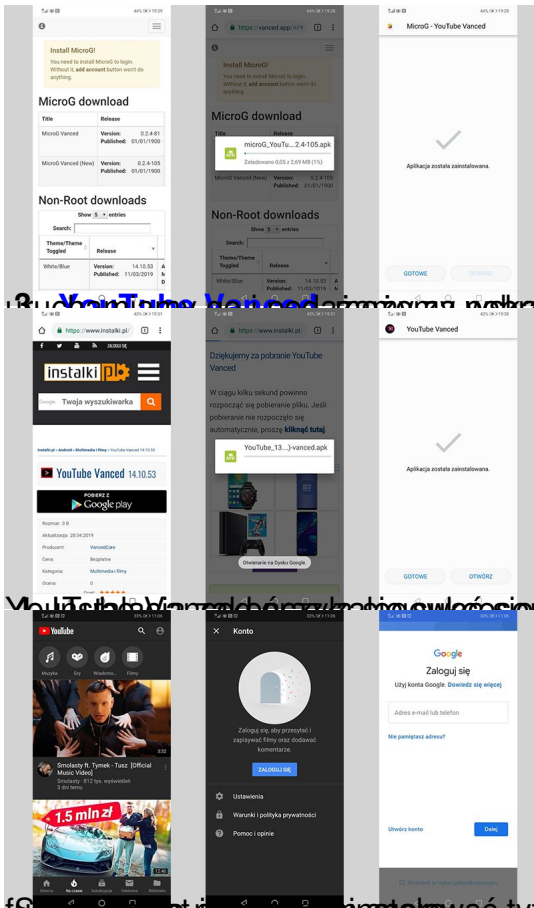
Install MicroG!
You need to install MicroG to login. Without it, add account button won't do anything.

MicroG download

| Title | Release |
|---|---|
| MicroG Vanced | Version: 0.2.4-81 Published: 01/01/1900 |
| MicroG Vanced (New) | Version: 0.2.4-105 Published: 01/01/1900 |

Non-Root downloads

Show 5 entries

Search:

| Theme/Theme Toggled | Release |
|---|---|
| White/Blue | Version: 14.10.53 Published: 11/03/2019 |

https://vanced.app/APK

Install MicroG!
You need to install MicroG to login. Without it, add account button won't do anything.

MicroG download

microG_YouTu....2.4-105.apk
Załadowano 0,05 z 2,69 MB (1%)

MicroG Vanced (New) Version: 0.2.4-105 Published: 01/01/1900

Non-Root downloads

MicroG - YouTube Vanced

Aplikacja została zainstalowana.

GOTOWE OTWÓRZ

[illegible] YouTube Vanced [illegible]

https://www.instalki.pl/

instalki.pl

Twoja wyszukiwarka

Instalki.pl › Android › Multimedia i filmy › YouTube Vanced 14.10.53

YouTube Vanced 14.10.53

POBIERZ Z Google play

Rozmiar: 0 B
Aktualizacja: 28.04.2019
Producent: VancedCare
Cena: Bezpłatne
Kategoria: Multimedia i filmy
Ocena: 0

https://www.instalki.pl/

Dziękujemy za pobranie YouTube Vanced

W ciągu kilku sekund powinno rozpocząć się pobieranie pliku. Jeśli pobieranie nie rozpoczęło się automatycznie, proszę kliknąć tutaj.

YouTube_13....)-vanced.apk

Otwieranie na Dysku Google.

YouTube Vanced

Aplikacja została zainstalowana.

GOTOWE OTWÓRZ

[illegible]

YouTube

Muzyka Gry Wiadomo... Filmy

Smolasty ft. Tymek - Tusz [Official Music Video]
Smolasty · 812 tys. wyświetleń
3 dni temu

1,5 mln zł

Główna Na czasie Subskrypcje Odebrane Biblioteka

Konto

Zaloguj się, aby przesyłać i zapisywać filmy oraz dodawać komentarze.

ZALOGUJ SIĘ

Ustawienia
Warunki i polityka prywatności
Pomoc i opinie

Google

Zaloguj się

Użyj konta Google. Dowiedz się więcej

Adres e-mail lub telefon

Nie pamiętasz adresu?

Utwórz konto Dalej

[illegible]